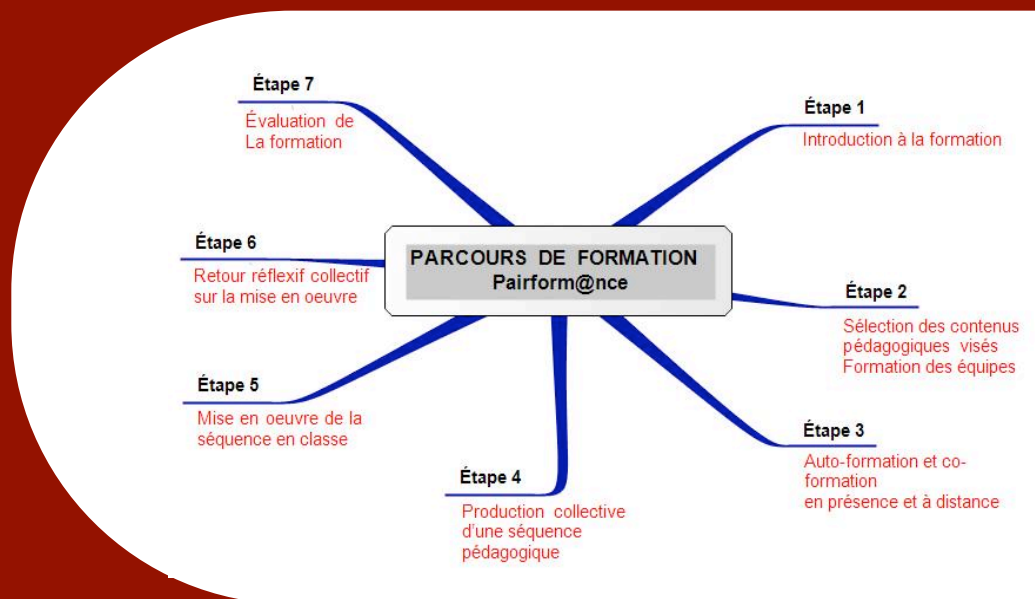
PARCOURS DE FORMATION
Pairform@nce

Étape 1
Introduction à la formation

Étape 2
Sélection des contenus pédagogiques visés
Formation des équipes

Étape 3
Auto-formation et co-formation
en présence et à distance

Étape 4
Production collective d'une séquence pédagogique

Étape 5
Mise en oeuvre de la séquence en classe

Étape 6
Retour réflexif collectif sur la mise en oeuvre

Étape 7
Évaluation de La formation